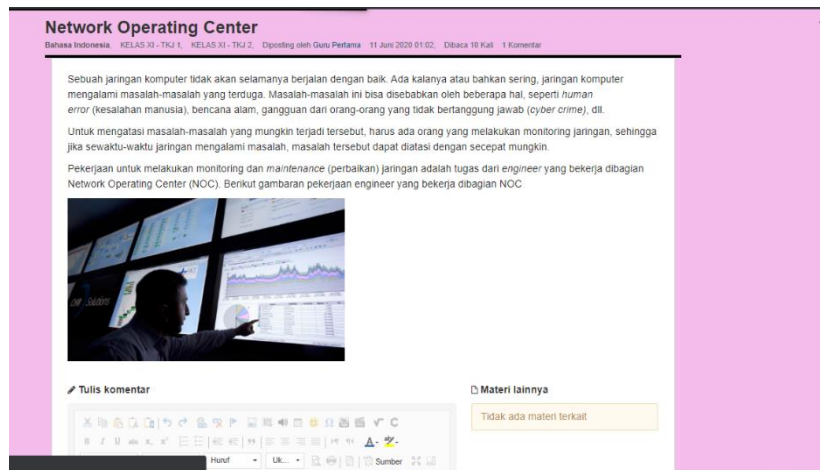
Network Operating Center

Bahasa Indonesia, KELAS XI - TKJ 1, KELAS XI - TKJ 2, Diposting oleh Guru Pertama 11 Juni 2020 01:02, Dibaca 10 Kali 1 Komentar

Sebuah jaringan komputer tidak akan selamanya berjalan dengan baik. Ada kalanya atau bahkan sering, jaringan komputer mengalami masalah-masalah yang terduga. Masalah-masalah ini bisa disebabkan oleh beberapa hal, seperti human error (kesalahan manusia), bencana alam, gangguan dari orang-orang yang tidak bertanggung jawab (cyber crime), dll.

Untuk mengatasi masalah-masalah yang mungkin terjadi tersebut, harus ada orang yang melakukan monitoring jaringan, sehingga jika sewaktu-waktu jaringan mengalami masalah, masalah tersebut dapat diatasi dengan secepat mungkin.

Pekerjaan untuk melakukan monitoring dan maintenance (perbaikan) jaringan adalah tugas dari engineer yang bekerja dibagian Network Operating Center (NOC). Berikut gambaran pekerjaan engineer yang bekerja dibagian NOC

Tulis komentar

Huruf Uk... Sumber

Materi lainnya

Tidak ada materi terkait